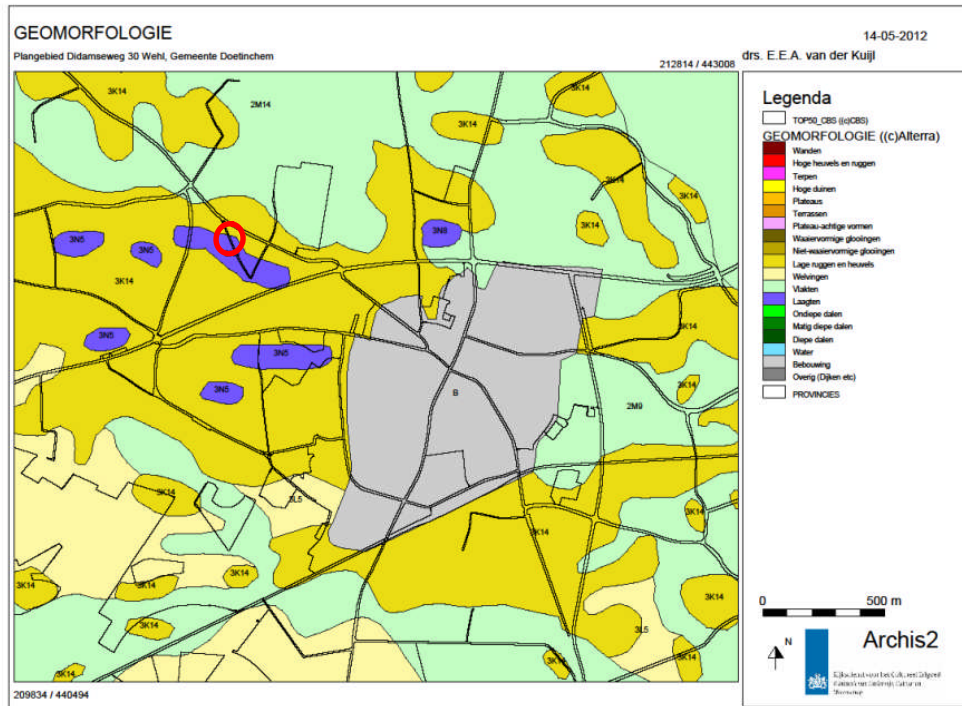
GEOMORFOLOGIE

14-05-2012

Plangebied Didamseweg 30 Wehl, Gemeente Doetinchem

212814 / 443008

drs. E.E.A. van der Kuijl

3K14
2M14
3K14
3K14
3K14
3N5
3N5
3N6
3K14
3K14
3K14
3N5
3N5
3N5
3K14
B
2M9
3K14
3L5
3K14
3K14
3K14
3K14
3K14
3K14
3L5
3K14
3K14

Legenda
TOP50_CBS ((c)CBS)
GEOMORFOLOGIE ((c)Alterra)
Wanden
Hoge heuvels en ruggen
Terpen
Hoge duinen
Plateaus
Terrassen
Plateau-achtige vormen
Waaiervormige glooiingen
Niet-waaiervormige glooiingen
Lage ruggen en heuvels
Welvingen
Vlakten
Laagten
Ondiepe dalen
Matig diepe dalen
Diepe dalen
Water
Bebouwing
Overig (Dijken etc)
PROVINCIES

0
500 m

N

Archis2

Rijksdienst voor het Cultureel Erfgoed
Ministerie van Onderwijs, Cultuur en Wetenschap

209834 / 440494